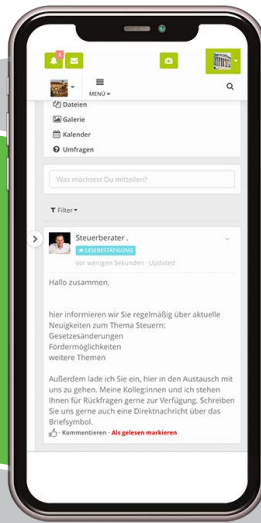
1

MENU

Dateien

Galerie

Kalender

Umfragen

Was möchtest Du mitteilen?

Filter

Steuerberater .

LESEBESTÄTIGUNG

vor wenigen Sekunden · Updated

Hallo zusammen,

hier informieren wir Sie regelmäßig über aktuelle Neuigkeiten zum Thema Steuern:
Gesetzesänderungen
Fördermöglichkeiten
weitere Themen

Außerdem lade ich Sie ein, hier in den Austausch mit uns zu gehen. Meine Kolleginnen und ich stehen Ihnen für Rückfragen gerne zur Verfügung. Schreiben Sie uns gerne auch eine Direktnachricht über das Briefsymbol.

· Kommentieren · Als gelesen markieren